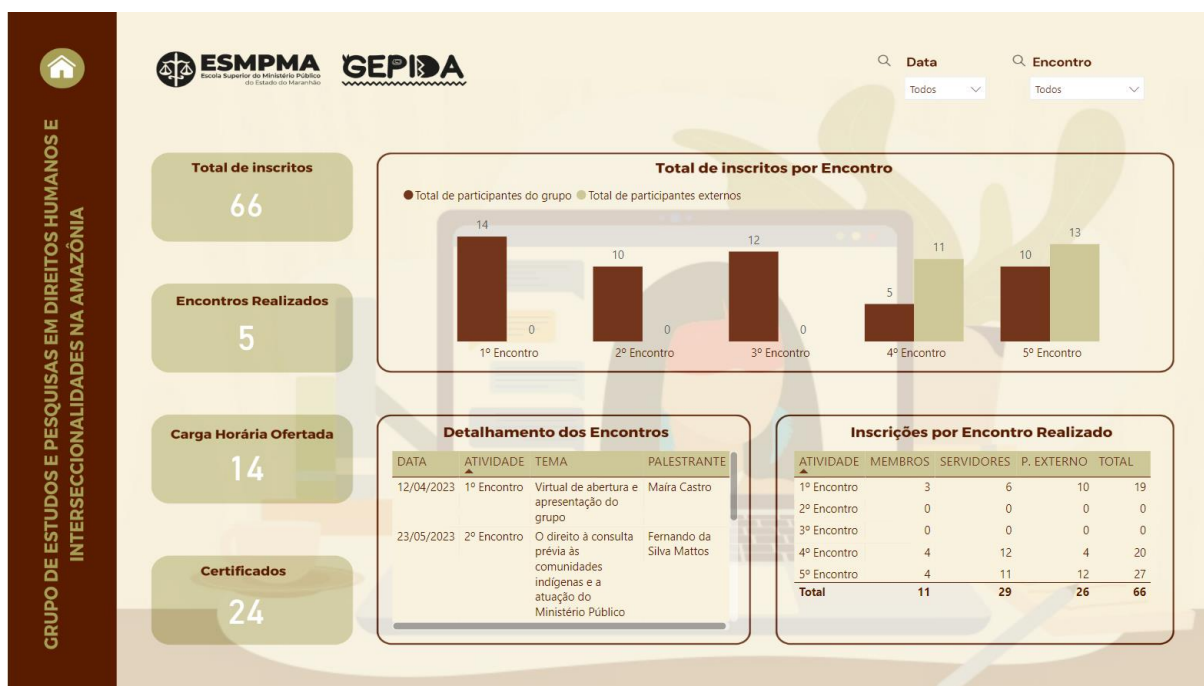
GRUPO DE ESTUDOS E PESQUISAS EM DIREITOS HUMANOS E INTERSECCIONALIDADES NA AMAZÔNIA

ESMPMA Escola Superior do Ministério Público do Estado do Maranhão

GEPIDA

Data
Todos

Encontro
Todos

Total de inscritos
66

Encontros Realizados
5

Carga Horária Ofertada
14

Certificados
24

Total de inscritos por Encontro

Total de participantes do grupo ● Total de participantes externos

14, 0 — 1º Encontro
10, 0 — 2º Encontro
12, 0 — 3º Encontro
5, 11 — 4º Encontro
10, 13 — 5º Encontro

Detalhamento dos Encontros

| DATA | ATIVIDADE | TEMA | PALESTRANTE |
|---|---|---|---|
| 12/04/2023 | 1º Encontro | Virtual de abertura e apresentação do grupo | Maíra Castro |
| 23/05/2023 | 2º Encontro | O direito à consulta prévia às comunidades indígenas e a atuação do Ministério Público | Fernando da Silva Mattos |

Inscrições por Encontro Realizado

| ATIVIDADE | MEMBROS | SERVIDORES | P. EXTERNO | TOTAL |
|---|---|---|---|---|
| 1º Encontro | 3 | 6 | 10 | 19 |
| 2º Encontro | 0 | 0 | 0 | 0 |
| 3º Encontro | 0 | 0 | 0 | 0 |
| 4º Encontro | 4 | 12 | 4 | 20 |
| 5º Encontro | 4 | 11 | 12 | 27 |
| Total | 11 | 29 | 26 | 66 |